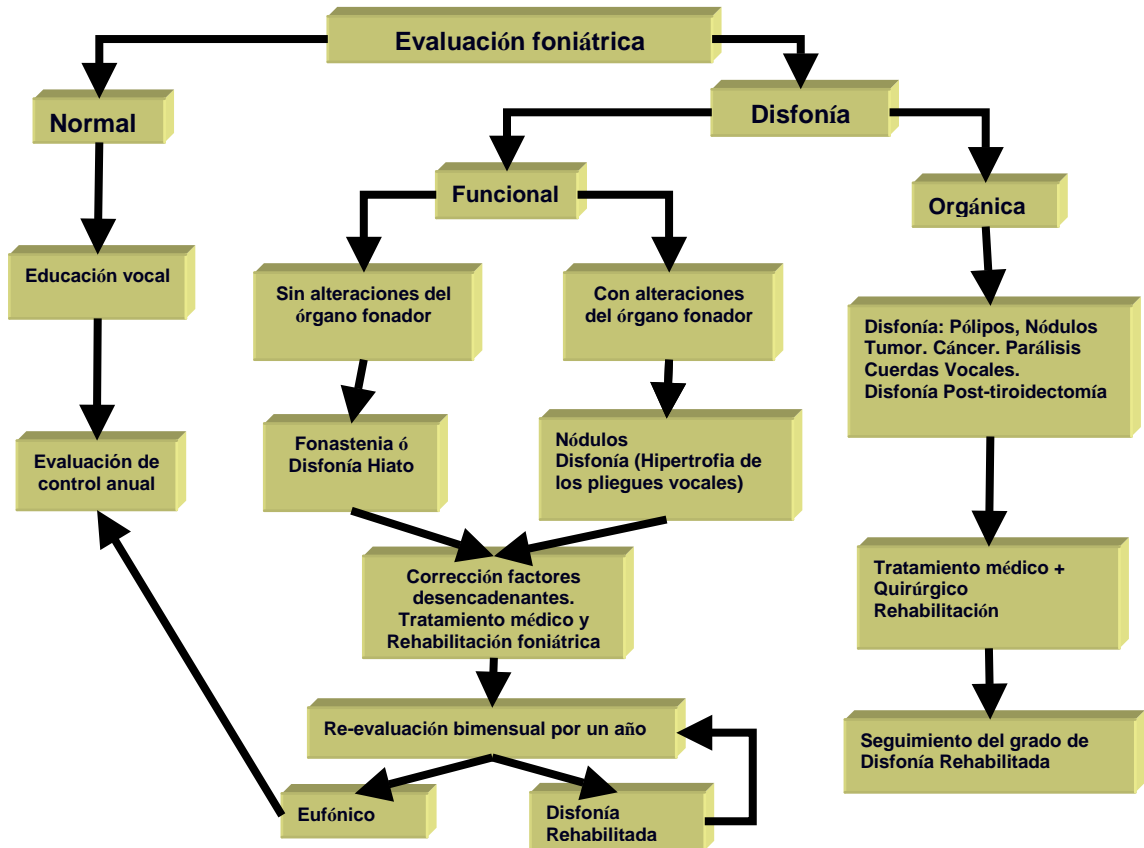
Evaluación foniátrica

Normal

Disfonía

Funcional

Orgánica

Educación vocal

Sin alteraciones del órgano fonador

Con alteraciones del órgano fonador

Disfonía: Pólipos, Nódulos Tumor. Cáncer. Parálisis Cuerdas Vocales. Disfonía Post-tiroidectomía

Evaluación de control anual

Fonastenia ó Disfonía Hiato

Nódulos Disfonía (Hipertrofia de los pliegues vocales)

Corrección factores desencadenantes. Tratamiento médico y Rehabilitación foniátrica

Tratamiento médico + Quirúrgico Rehabilitación

Re-evaluación bimensual por un año

Seguimiento del grado de Disfonía Rehabilitada

Eufónico

Disfonía Rehabilitada